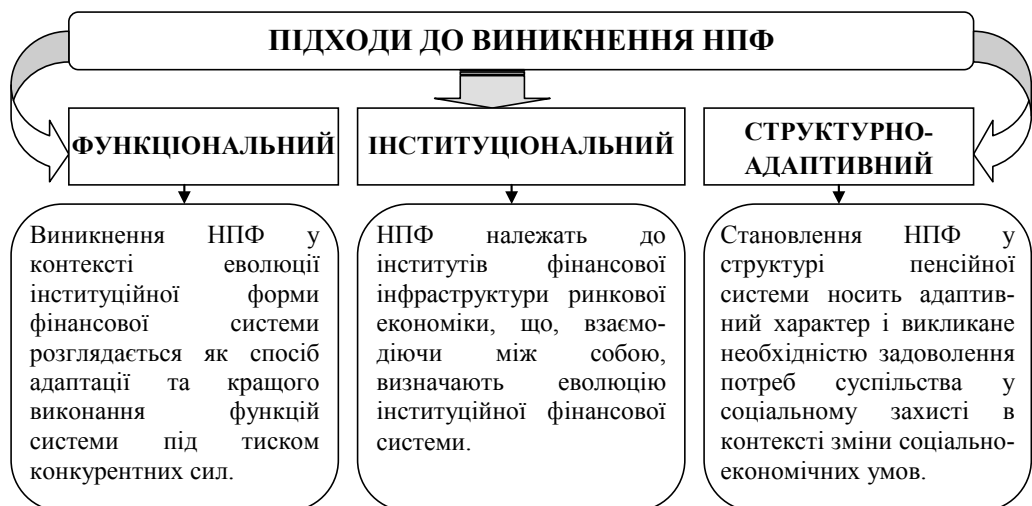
ПІДХОДИ ДО ВИНИКНЕННЯ НПФ

ФУНКЦІОНАЛЬНИЙ

ІНСТИТУЦІОНАЛЬНИЙ

СТРУКТУРНО-АДАПТИВНИЙ

Виникнення НПФ у контексті еволюції інституційної форми фінансової системи розглядається як спосіб адаптації та кращого виконання функцій системи під тиском конкурентних сил.

НПФ належать до інститутів фінансової інфраструктури ринкової економіки, що, взаємодіючи між собою, визначають еволюцію інституційної фінансової системи.

Становлення НПФ у структурі пенсійної системи носить адаптивний характер і викликане необхідністю задоволення потреб суспільства у соціальному захисті в контексті зміни соціально-економічних умов.